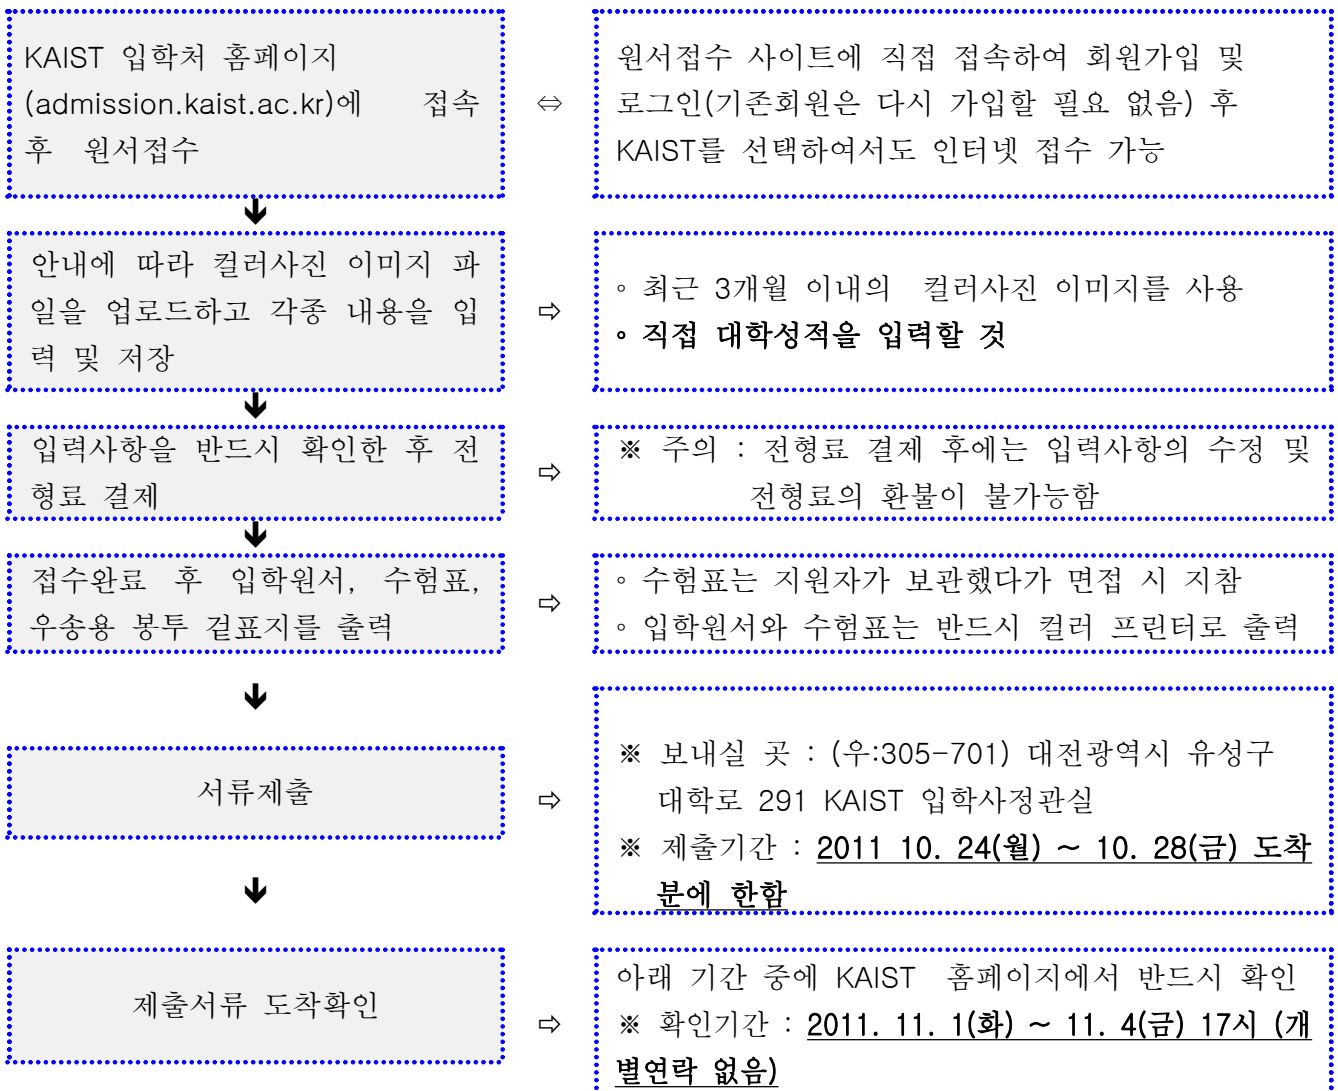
KAIST 입학처 홈페이지 (admission.kaist.ac.kr)에 접속 후 원서접수

⇔

원서접수 사이트에 직접 접속하여 회원가입 및 로그인(기존회원은 다시 가입할 필요 없음) 후 KAIST를 선택하여서도 인터넷 접수 가능

↓

안내에 따라 컬러사진 이미지 파일을 업로드하고 각종 내용을 입력 및 저장

⇨

◦ 최근 3개월 이내의 컬러사진 이미지를 사용
◦ 직접 대학성적을 입력할 것

↓

입력사항을 반드시 확인한 후 전형료 결제

⇨

※ 주의 : 전형료 결제 후에는 입력사항의 수정 및 전형료의 환불이 불가능함

↓

접수완료 후 입학원서, 수험표, 우송용 봉투 겉표지를 출력

⇨

◦ 수험표는 지원자가 보관했다가 면접 시 지참
◦ 입학원서와 수험표는 반드시 컬러 프린터로 출력

↓

서류제출

⇨

※ 보내실 곳 : (우:305-701) 대전광역시 유성구 대학로 291 KAIST 입학사정관실
※ 제출기간 : 2011 10. 24(월) ~ 10. 28(금) 도착분에 한함

↓

제출서류 도착확인

⇨

아래 기간 중에 KAIST 홈페이지에서 반드시 확인
※ 확인기간 : 2011. 11. 1(화) ~ 11. 4(금) 17시 (개별연락 없음)